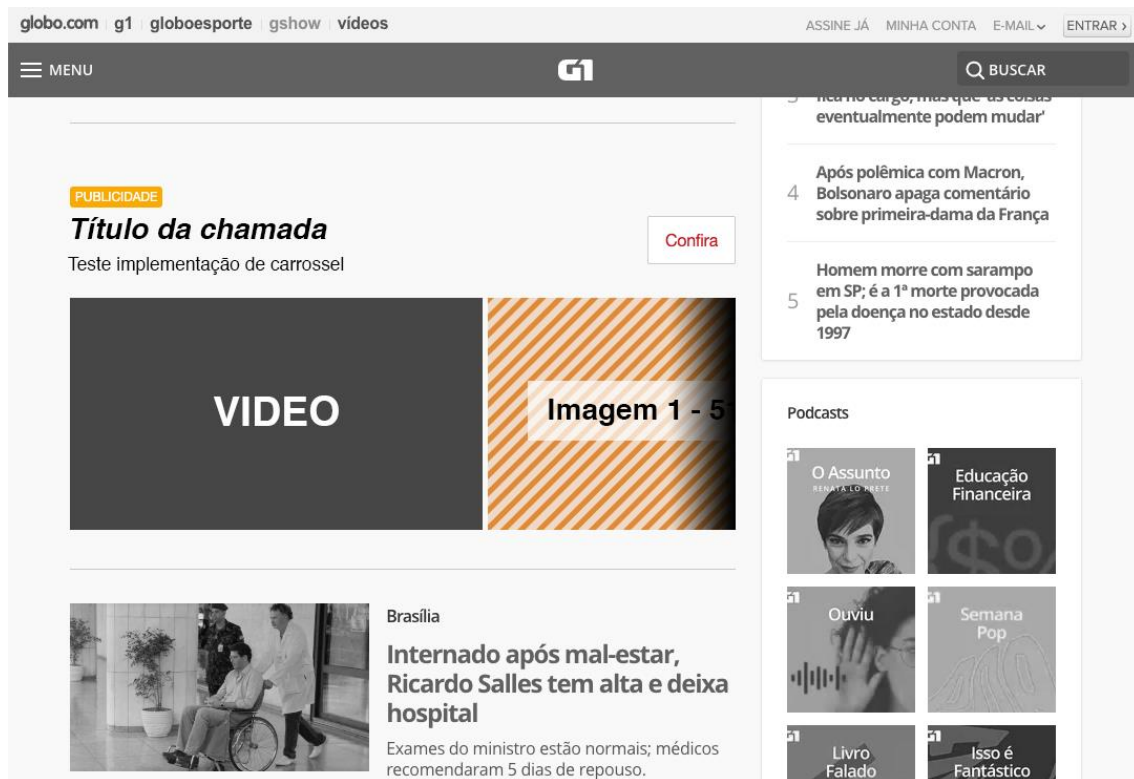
globo.com g1 globoesporte gshow vídeos

ASSINE JÁ MINHA CONTA E-MAIL ENTRAR ›

MENU

G1

BUSCAR

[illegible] eventualmente podem mudar'

4 Após polêmica com Macron, Bolsonaro apaga comentário sobre primeira-dama da França

5 Homem morre com sarampo em SP; é a 1ª morte provocada pela doença no estado desde 1997

PUBLICIDADE

Título da chamada

Teste implementação de carrossel

Confira

VIDEO

Imagem 1 - 5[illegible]

Podcasts

O Assunto
RENATA LO PRETE

Educação Financeira

Ouviu

Semana Pop

Livro Falado

Isso é Fantástico

Brasília

Internado após mal-estar, Ricardo Salles tem alta e deixa hospital

Exames do ministro estão normais; médicos recomendaram 5 dias de repouso.